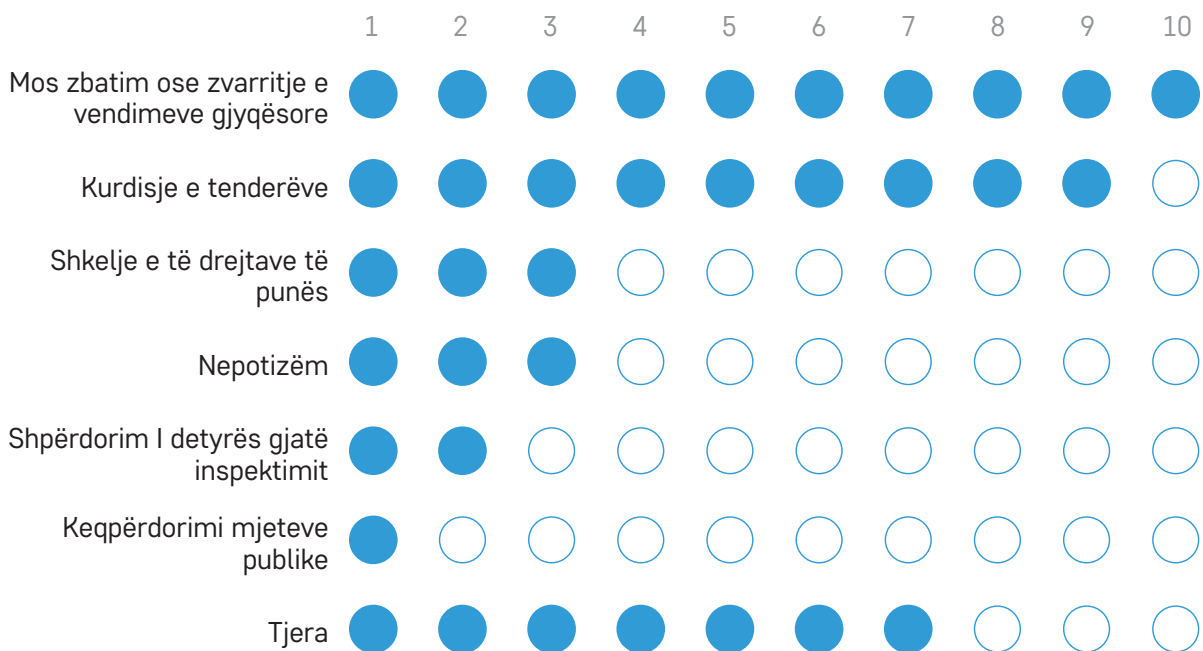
1 2 3 4 5 6 7 8 9 10

Mos zbatim ose zvarritje e vendimeve gjyqësore

Kurdisje e tenderëve

Shkelje e të drejtave të punës

Nepotizëm

Shpërdorim I detyrës gjatë inspektimit

Keqpërdorimi mjeteve publike

Tjera